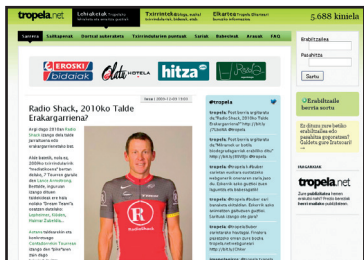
tropela.net

Lehiaketak

Txirrindulariak

Elkartea

5.688 kinela

Sarrera | Saiakapenak | Dortsal eskuratzea | Txirrindularien puntuak | Lariak | Babesleak | Araua | FAQ

EROSKI bidaiak

ELDA HOTELA

hitza

Radio Shack, 2010ko Talde Erakargarriena?

Argi dago 2010an Radio Shack izango dela talde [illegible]

Alde batetik, nola ez, 2009ko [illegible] Armstrong. Bestetik, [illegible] Leipheimer, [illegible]

#tropela

tropela: Post berria argitaratu da "Radio Shack, 2010ko Talde Erakargarriena?"

Erabiltzailea

Pasahitza

Sartu

Erabiltzaile berria sortu

tropela.net